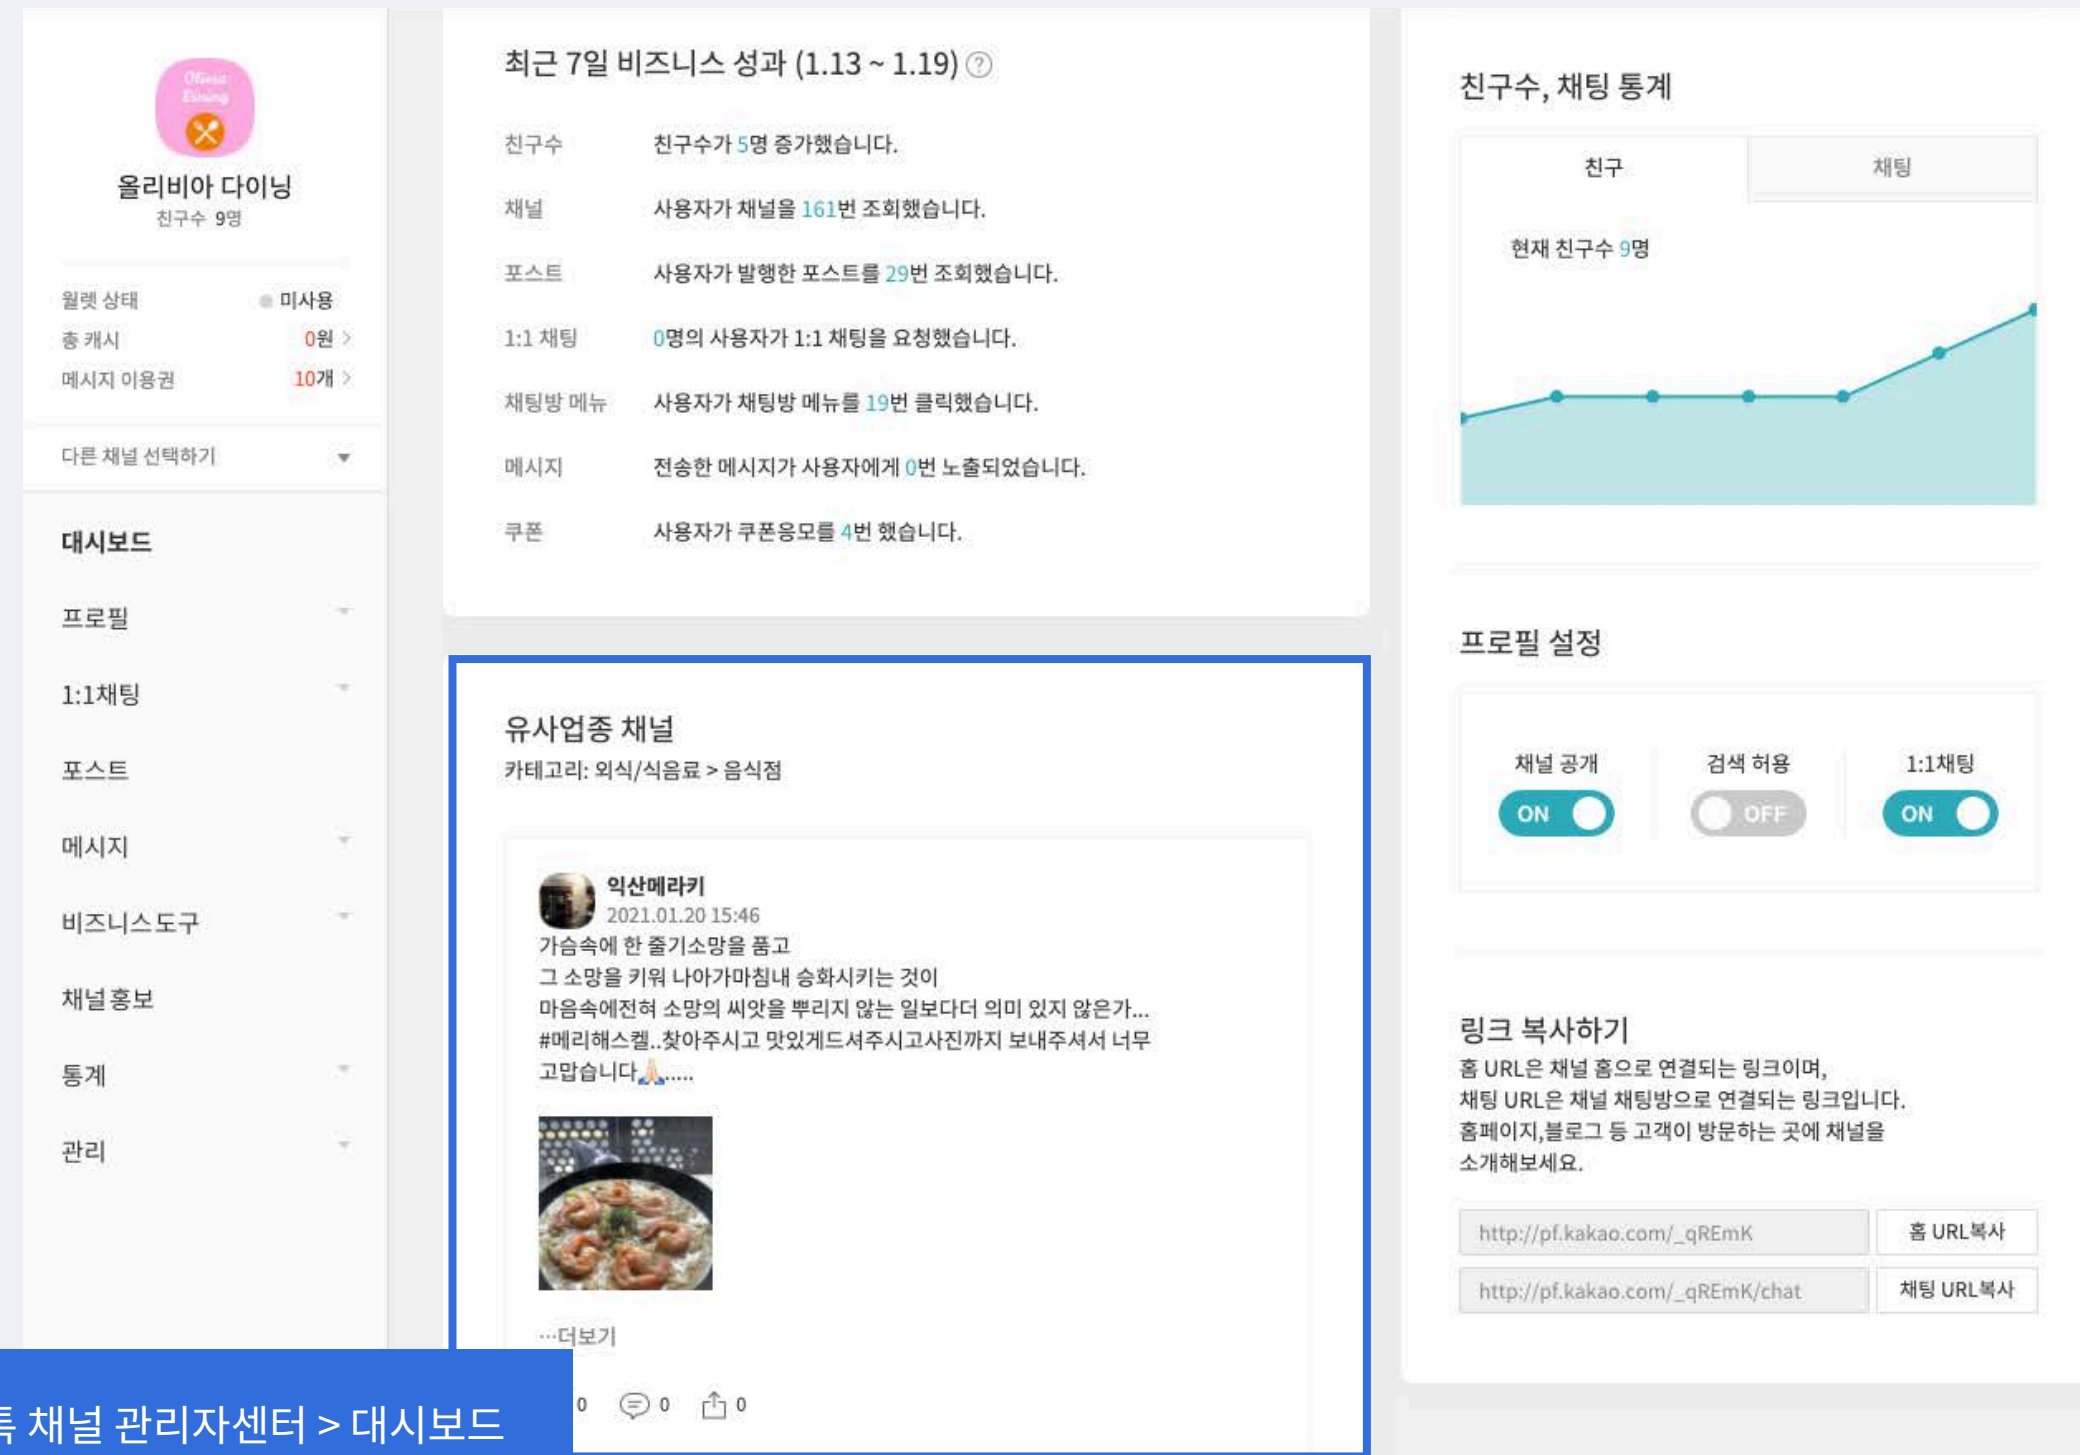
Olivia Dining

올리비아 다이닝
친구수 9명

월렛 상태 미사용
총 캐시 0원 >
메시지 이용권 10개 >

다른 채널 선택하기

대시보드
프로필
1:1채팅
포스트
메시지
비즈니스도구
채널 홍보
통계
관리

최근 7일 비즈니스 성과 (1.13 ~ 1.19) ?

| | |
|---|---|
| 친구수 | 친구수가 5명 증가했습니다. |
| 채널 | 사용자가 채널을 161번 조회했습니다. |
| 포스트 | 사용자가 발행한 포스트를 29번 조회했습니다. |
| 1:1 채팅 | 0명의 사용자가 1:1 채팅을 요청했습니다. |
| 채팅방 메뉴 | 사용자가 채팅방 메뉴를 19번 클릭했습니다. |
| 메시지 | 전송한 메시지가 사용자에게 0번 노출되었습니다. |
| 쿠폰 | 사용자가 쿠폰응모를 4번 했습니다. |

유사업종 채널
카테고리: 외식/식음료 > 음식점

익산메라키
2021.01.20 15:46
가슴속에 한 줄기소망을 품고
그 소망을 키워 나아가마침내 승화시키는 것이
마음속에전혀 소망의 씨앗을 뿌리지 않는 일보다더 의미 있지 않은가...
#메리해스켈..찾아주시고 맛있게드셔주시고사진까지 보내주셔서 너무 고맙습니다🙏.....

...더보기

0 0 0

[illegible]톡 채널 관리자센터 > 대시보드

친구수, 채팅 통계

친구 채팅

현재 친구수 9명

프로필 설정

채널 공개 ON
검색 허용 OFF
1:1채팅 ON

링크 복사하기
홈 URL은 채널 홈으로 연결되는 링크이며,
채팅 URL은 채널 채팅방으로 연결되는 링크입니다.
홈페이지,블로그 등 고객이 방문하는 곳에 채널을
소개해보세요.

http://pf.kakao.com/_qREmK 홈 URL복사
http://pf.kakao.com/_qREmK/chat 채팅 URL복사